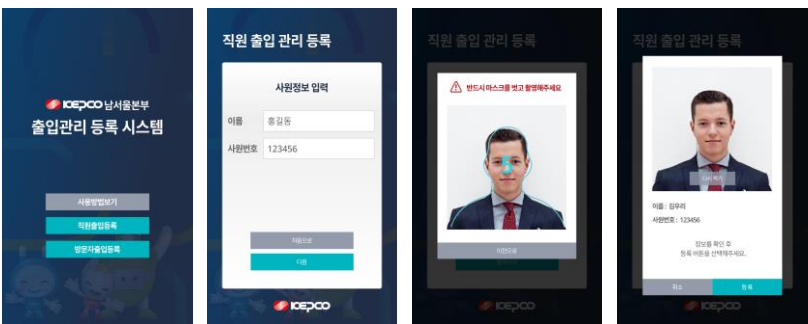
KEPCO 남서울본부
출입관리 등록 시스템

사용방법보기
직원출입등록
방문자출입등록

직원 출입 관리 등록

사원정보 입력

이름 홍길동
사원번호 123456

처음으로
다음

KEPCO

직원 출입 관리 등록

반드시 마스크를 벗고 촬영해주세요

이전으로

KEPCO

직원 출입 관리 등록

다시 찍기

이름 : 김우리
사원번호 : 123456

정보를 확인 후
등록 버튼을 선택해주세요.

취소
등록